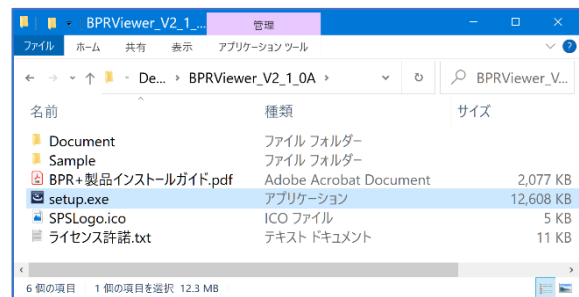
BPRViewer_V2_1_...
管理

ファイル ホーム 共有 表示 アプリケーション ツール

De... › BPRViewer_V2_1_0A ›

BPRViewer_V...

| 名前 | 種類 | サイズ |
|---|---|---|
| Document | ファイル フォルダー | |
| Sample | ファイル フォルダー | |
| BPR+製品インストールガイド.pdf | Adobe Acrobat Document | 2,077 KB |
| setup.exe | アプリケーション | 12,608 KB |
| SPSLogo.ico | ICO ファイル | 5 KB |
| ライセンス許諾.txt | テキスト ドキュメント | 11 KB |

6 個の項目 1 個の項目を選択 12.3 MB